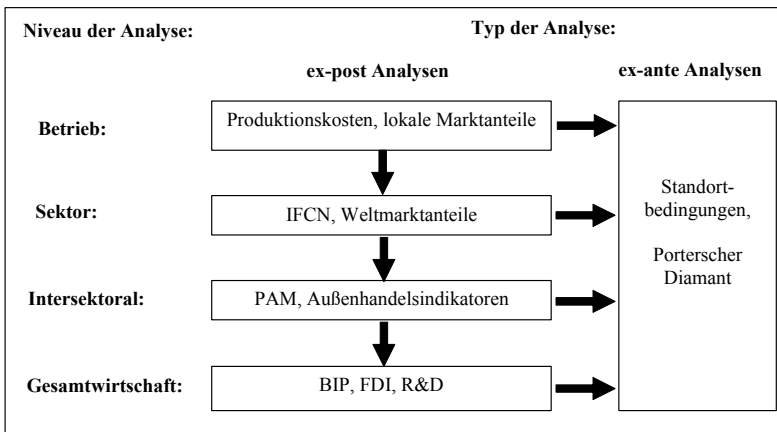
Niveau der Analyse:

Typ der Analyse:

ex-post Analysen

ex-ante Analysen

Betrieb:

Produktionskosten, lokale Marktanteile

Sektor:

IFCN, Weltmarktanteile

Intersektoral:

PAM, Außenhandelsindikatoren

Gesamtwirtschaft:

BIP, FDI, R&D

Standortbedingungen,

Porterscher Diamant